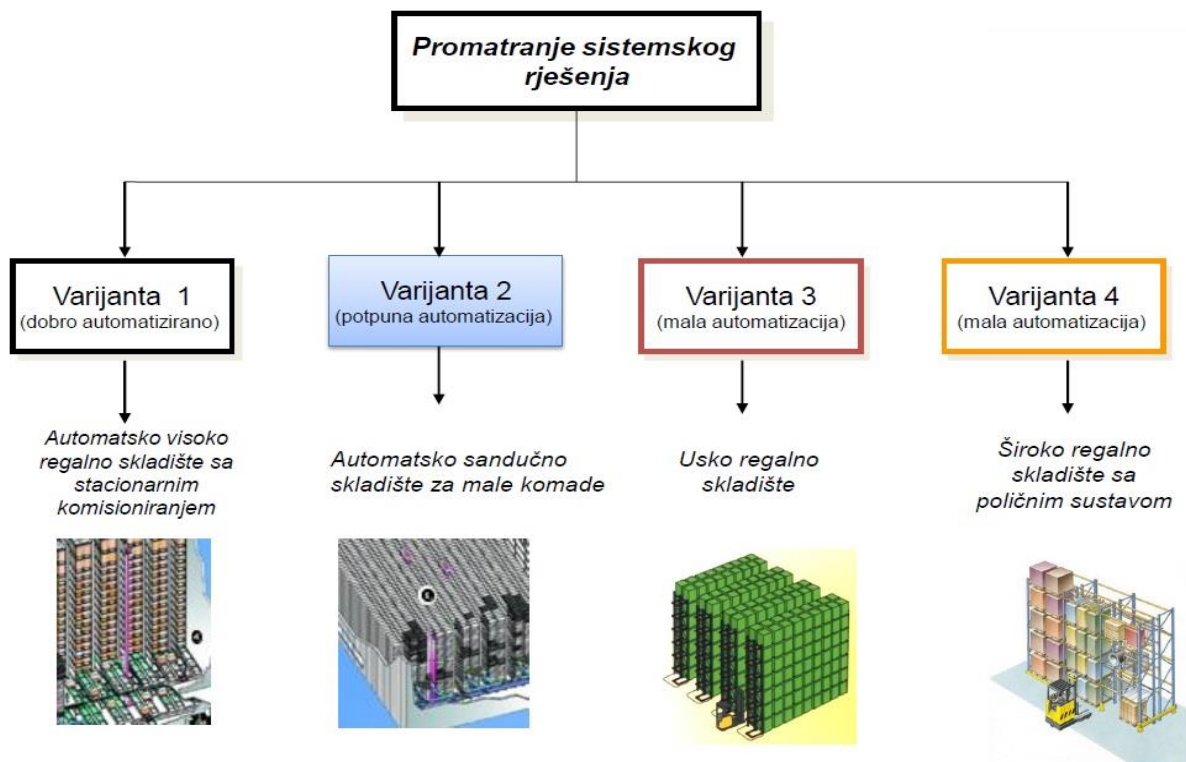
Promatranje sistemskog rješenja

Varijanta 1
(dobro automatizirano)

Automatsko visoko regalno skladište sa stacionarnim komisioniranjem

Varijanta 2
(potpuna automatizacija)

Automatsko sandučno skladište za male komade

Varijanta 3
(mala automatizacija)

Usko regalno skladište

Varijanta 4
(mala automatizacija)

Široko regalno skladište sa poličnim sustavom